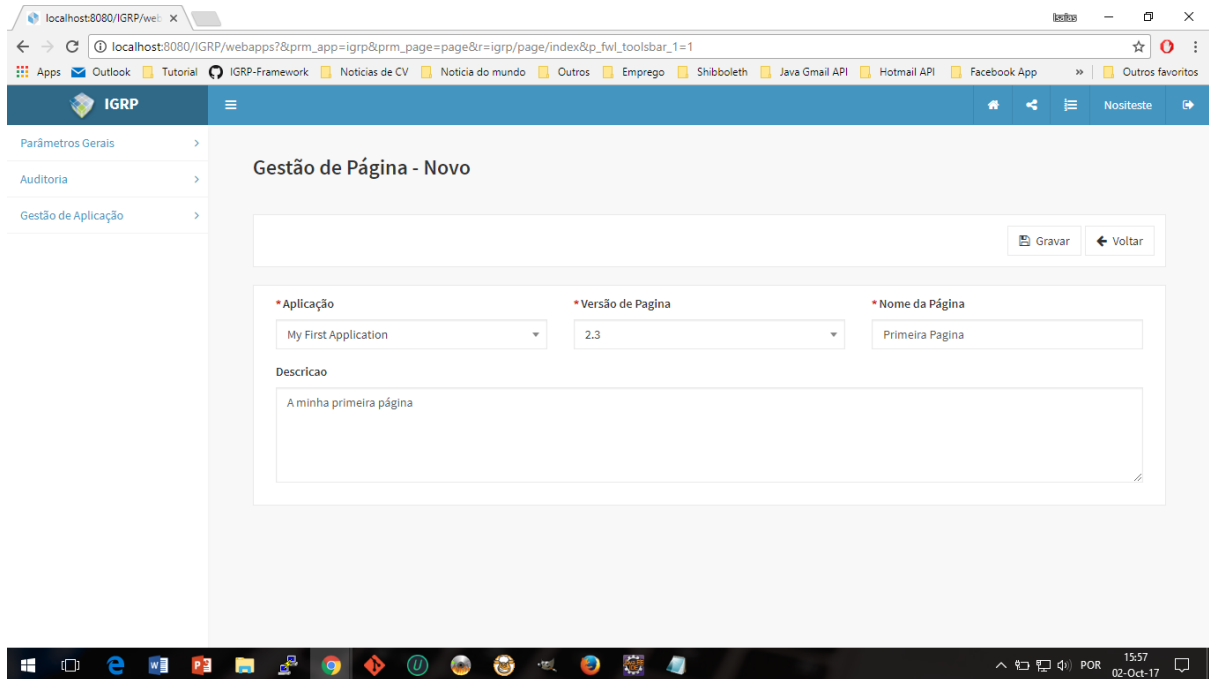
localhost:8080/IGRP/web ×

Isaias

localhost:8080/IGRP/webapps?&prm_app=igrp&prm_page=page&r=igrp/page/index&p_fwl_toolsbar_1=1

Apps Outlook Tutorial IGRP-Framework Noticias de CV Noticia do mundo Outros Emprego Shibboleth Java Gmail API Hotmail API Facebook App » Outros favoritos

IGRP

Nositeste

Parâmetros Gerais

Auditoria

Gestão de Aplicação

Gestão de Página - Novo

Gravar Voltar

*Aplicação

My First Application

*Versão de Pagina

2.3

*Nome da Página

Primeira Pagina

Descricao

A minha primeira página

POR 15:57 02-Oct-17